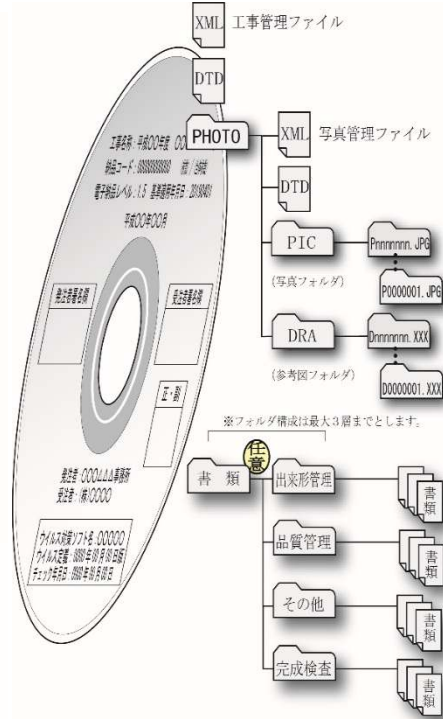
XML 工事管理ファイル

DTD

PHOTO

XML 写真管理ファイル

DTD

PIC

(写真フォルダ)

Pnnnnnnn.JPG

P0000001.JPG

DRA

(参考図フォルダ)

Dnnnnnnn.XXX

D0000001.XXX

※フォルダ構成は最大3層までとします。

書 類

任意

出来形管理

書類

品質管理

書類

その他

書類

完成検査

書類

工事名称：平成OO年度 OO

納品コード：99999999999 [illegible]

電子納品レベル：1.5 基準適用年月日：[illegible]

平成OO年OO月

発注者署名欄

受注者署名欄

正・副

発注者：OOOO△△△事務所

受注者：(株)OOOO

ウイルス対策ソフト名：OOOOO

ウイルス定義：9999年99月99日版

チェック年月日：9999年99月99日